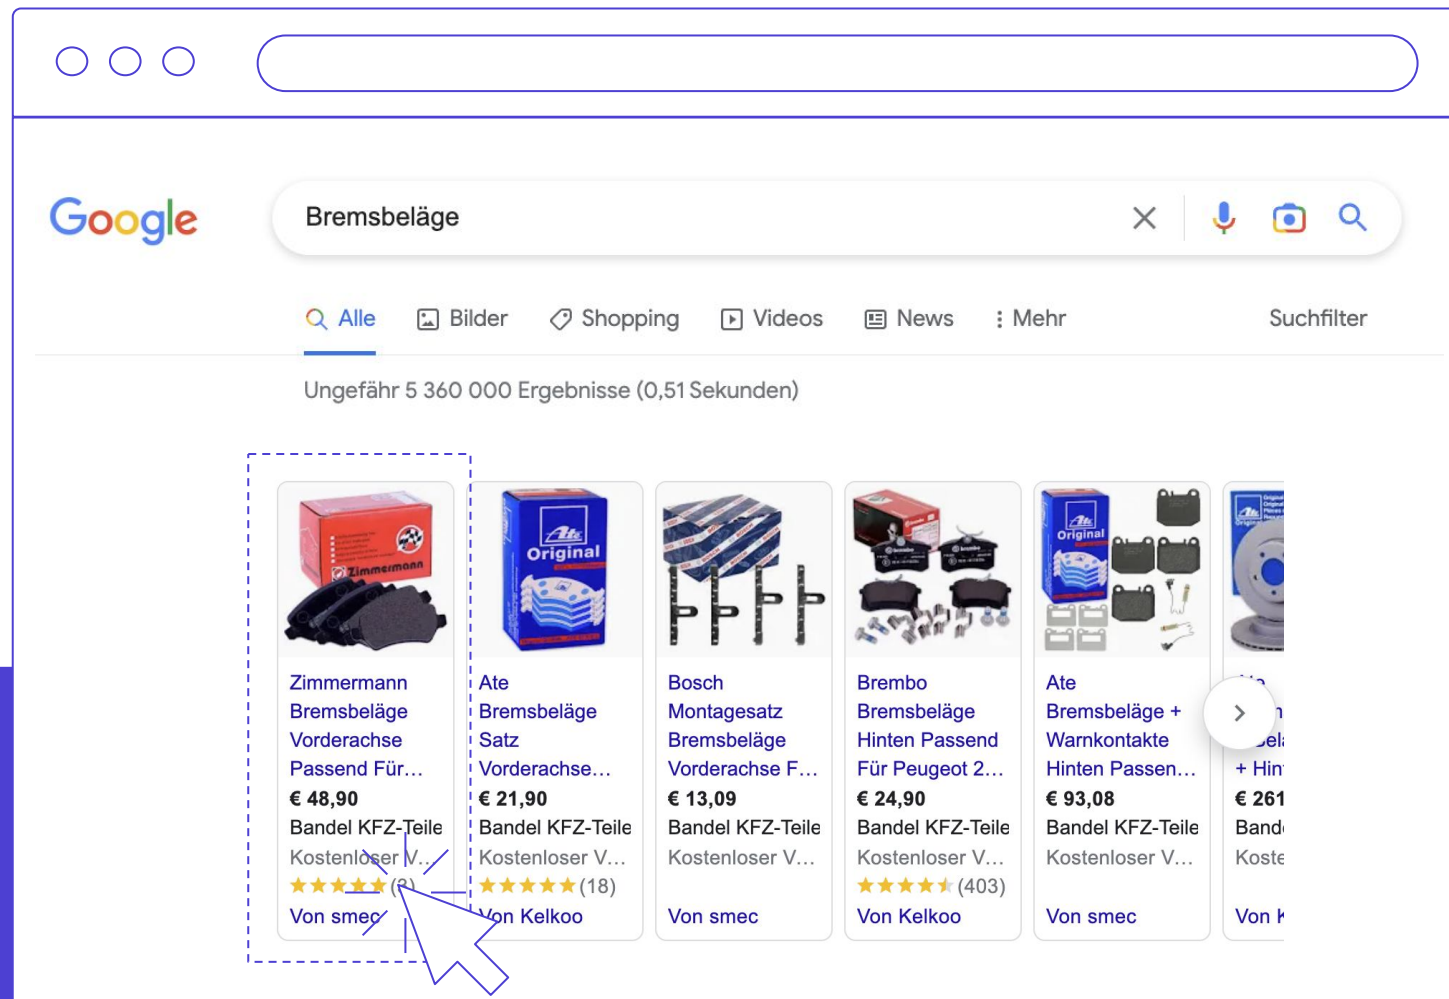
Google

Bremsbeläge

Alle Bilder Shopping Videos News Mehr Suchfilter

Ungefähr 5 360 000 Ergebnisse (0,51 Sekunden)

Zimmermann

Zimmermann Bremsbeläge Vorderachse Passend Für…
€ 48,90
Bandel KFZ-Teile
Kostenloser V…
(8)
Von smec

Ate Original

Ate Bremsbeläge Satz Vorderachse…
€ 21,90
Bandel KFZ-Teile
Kostenloser V…
(18)
Von Kelkoo

Bosch Montagesatz Bremsbeläge Vorderachse F…
€ 13,09
Bandel KFZ-Teile
Kostenloser V…
Von smec

Brembo Bremsbeläge Hinten Passend Für Peugeot 2…
€ 24,90
Bandel KFZ-Teile
Kostenloser V…
(403)
Von Kelkoo

Ate Original

Ate Bremsbeläge + Warnkontakte Hinten Passen…
€ 93,08
Bandel KFZ-Teile
Kostenloser V…
Von smec

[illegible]
+ Hin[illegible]
€ 261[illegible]
Band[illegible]
Koste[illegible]
Von K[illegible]